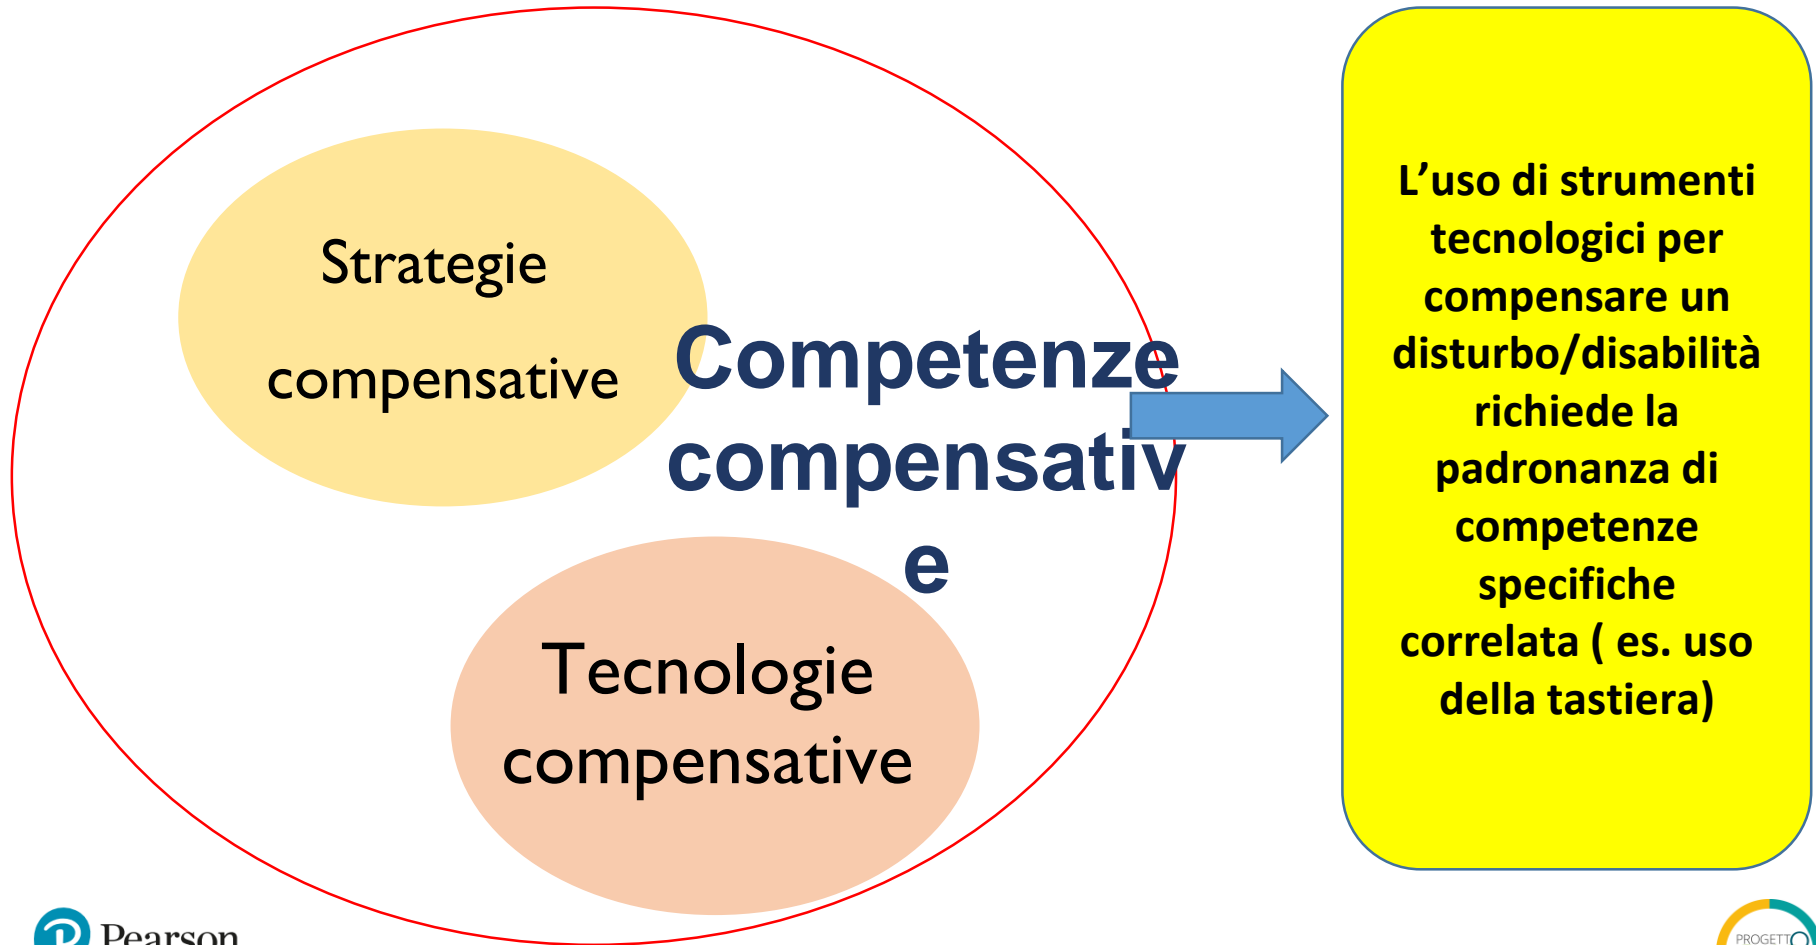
Strategie compensative

Competenze compensativ e

Tecnologie compensative

L’uso di strumenti tecnologici per compensare un disturbo/disabilità richiede la padronanza di competenze specifiche correlata ( es. uso della tastiera)

Pearson

PROGETT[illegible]